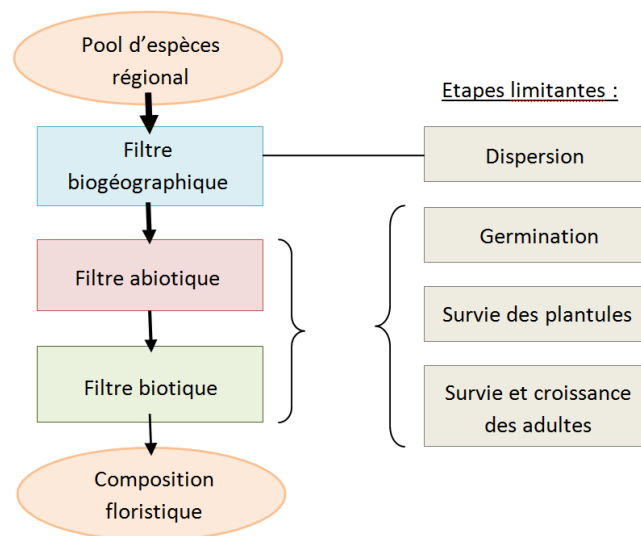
Pool d'espèces régional

Filtre biogéographique

Filtre abiotique

Filtre biotique

Composition floristique

Etapes limitantes :

Dispersion

Germination

Survie des plantules

Survie et croissance des adultes